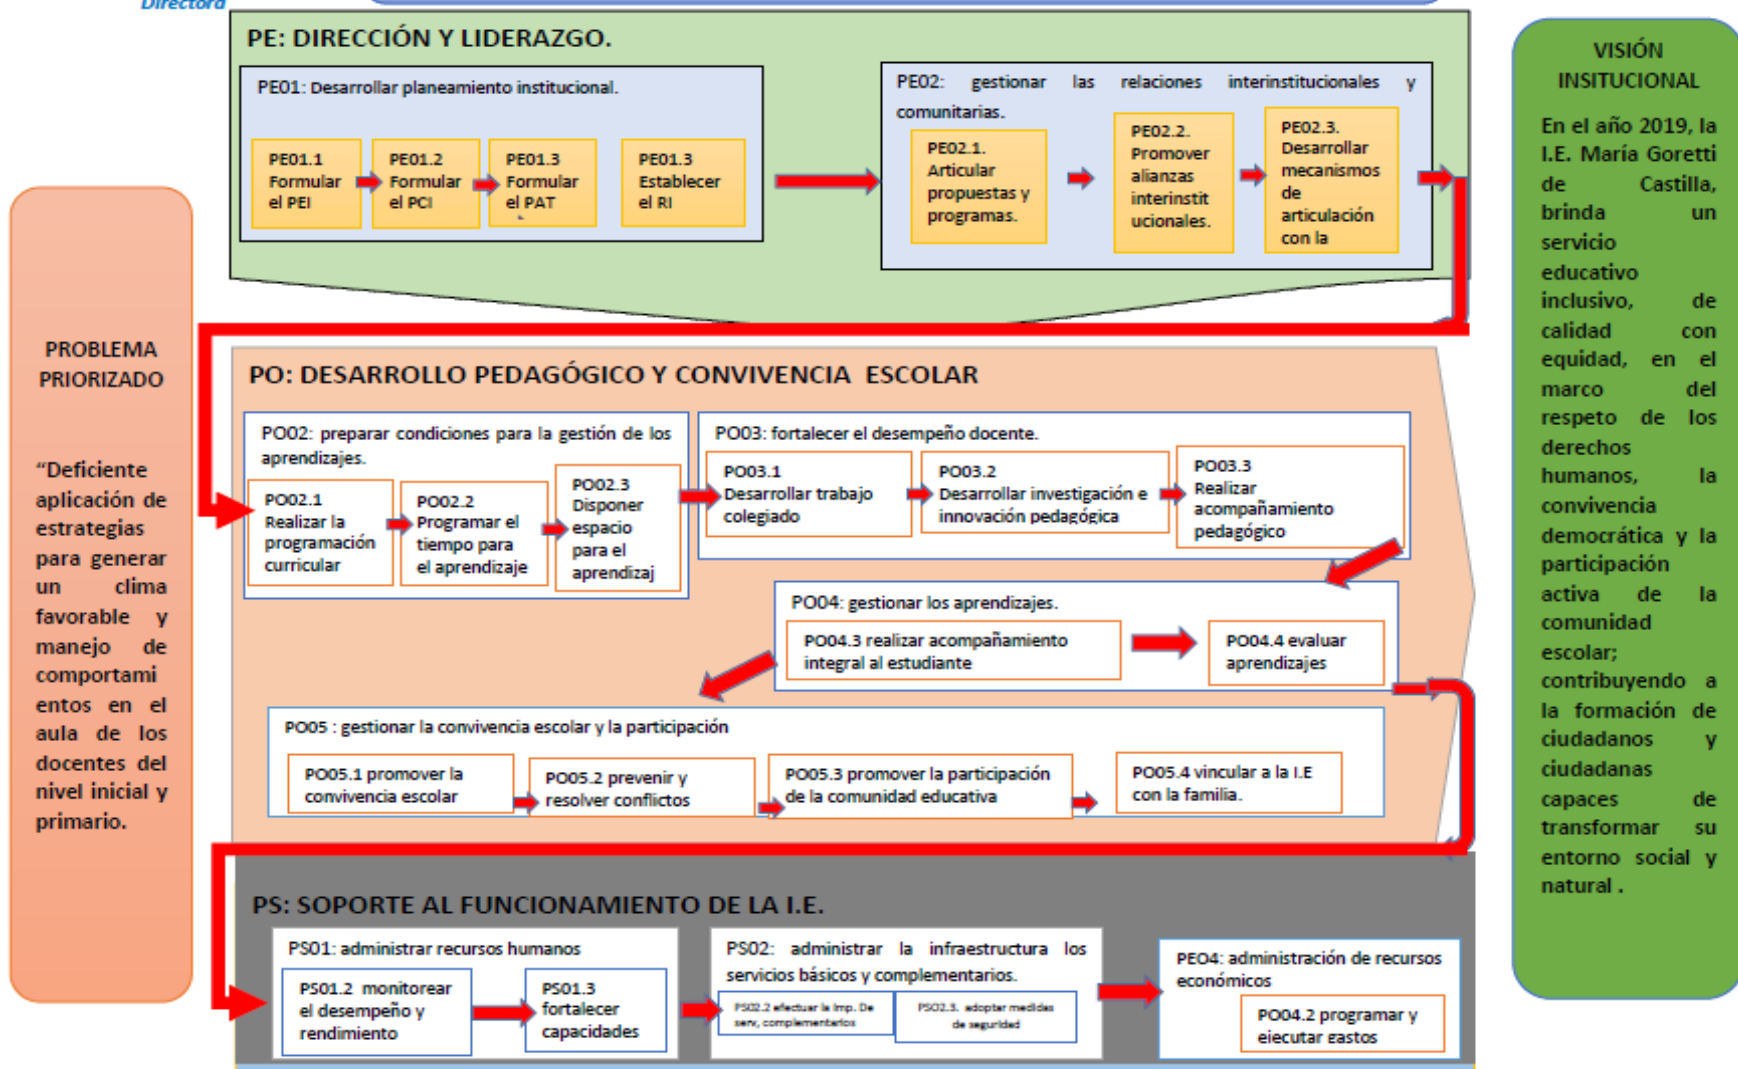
Directora

PE: DIRECCIÓN Y LIDERAZGO.

PE01: Desarrollar planeamiento institucional.

PE01.1 Formular el PEI

PE01.2 Formular el PCI

PE01.3 Formular el PAT

PE01.3 Establecer el RI

PE02: gestionar las relaciones interinstitucionales y comunitarias.

PE02.1. Articular propuestas y programas.

PE02.2. Promover alianzas interinstitucionales.

PE02.3. Desarrollar mecanismos de articulación con la

PROBLEMA PRIORIZADO

"Deficiente aplicación de estrategias para generar un clima favorable y manejo de comportamientos en el aula de los docentes del nivel inicial y primario.

PO: DESARROLLO PEDAGÓGICO Y CONVIVENCIA ESCOLAR

PO02: preparar condiciones para la gestión de los aprendizajes.

PO02.1 Realizar la programación curricular

PO02.2 Programar el tiempo para el aprendizaje

PO02.3 Disponer espacio para el aprendizaj

PO03: fortalecer el desempeño docente.

PO03.1 Desarrollar trabajo colegiado

PO03.2 Desarrollar investigación e innovación pedagógica

PO03.3 Realizar acompañamiento pedagógico

PO04: gestionar los aprendizajes.

PO04.3 realizar acompañamiento integral al estudiante

PO04.4 evaluar aprendizajes

PO05 : gestionar la convivencia escolar y la participación

PO05.1 promover la convivencia escolar

PO05.2 prevenir y resolver conflictos

PO05.3 promover la participación de la comunidad educativa

PO05.4 vincular a la I.E con la familia.

PS: SOPORTE AL FUNCIONAMIENTO DE LA I.E.

PS01: administrar recursos humanos

PS01.2 monitorear el desempeño y rendimiento

PS01.3 fortalecer capacidades

PS02: administrar la infraestructura los servicios básicos y complementarios.

PS02.2 efectuar la Imp. De serv. complementarios

PS02.3. adoptar medidas de seguridad

PE04: administración de recursos económicos

PO04.2 programar y ejecutar gastos

VISIÓN INSITUCIONAL

En el año 2019, la I.E. María Goretti de Castilla, brinda un servicio educativo inclusivo, de calidad con equidad, en el marco del respeto de los derechos humanos, la convivencia democrática y la participación activa de la comunidad escolar; contribuyendo a la formación de ciudadanos y ciudadanas capaces de transformar su entorno social y natural .